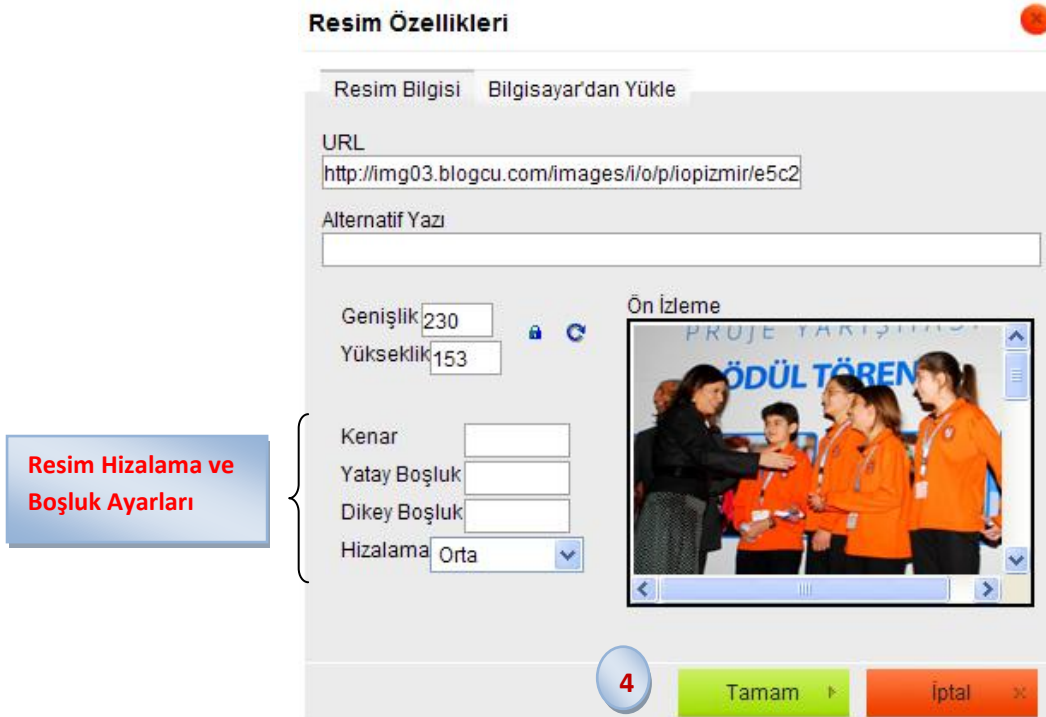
Resim Özellikleri

Resim Bilgisi | Bilgisayar'dan Yükle

URL
http://img03.blogcu.com/images/i/o/p/iopizmir/e5c2

Alternatif Yazı

Genişlik 230
Yükseklik 153

Ön İzleme

PROJE YARIŞMASI
ÖDÜL TÖREN

Resim Hizalama ve Boşluk Ayarları

Kenar
Yatay Boşluk
Dikey Boşluk
Hizalama Orta

4

Tamam
İptal